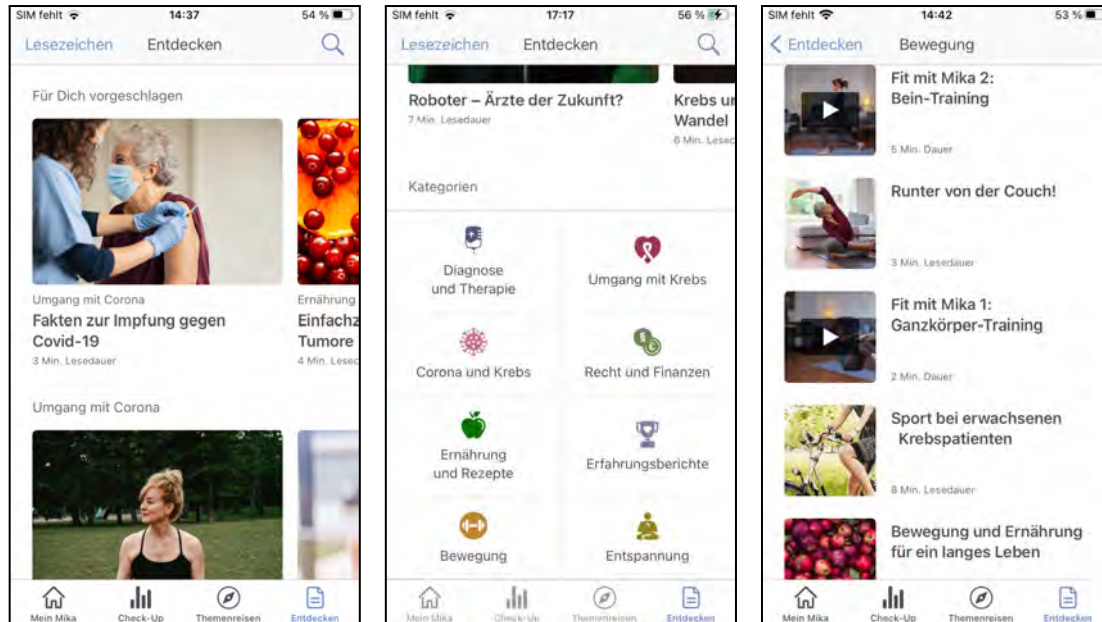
SIM fehlt 14:37 54 %

Lesezeichen Entdecken

Für Dich vorgeschlagen

Umgang mit Corona
Fakten zur Impfung gegen Covid-19
3 Min. Lesedauer

Ernährung
Einfachz
Tumore
4 Min. Lesed

Umgang mit Corona

Mein Mika Check-Up Themenreisen Entdecken

SIM fehlt 17:17 56 %

Lesezeichen Entdecken

Roboter – Ärzte der Zukunft?
7 Min. Lesedauer

Krebs u
Wandel
6 Min. Lese

Kategorien

Diagnose und Therapie
Umgang mit Krebs
Corona und Krebs
Recht und Finanzen
Ernährung und Rezepte
Erfahrungsberichte
Bewegung
Entspannung

Mein Mika Check-Up Themenreisen Entdecken

SIM fehlt 14:42 53 %

Entdecken Bewegung

Fit mit Mika 2: Bein-Training
5 Min. Dauer

Runter von der Couch!
3 Min. Lesedauer

Fit mit Mika 1: Ganzkörper-Training
2 Min. Dauer

Sport bei erwachsenen Krebspatienten
8 Min. Lesedauer

Bewegung und Ernährung für ein langes Leben

Mein Mika Check-Up Themenreisen Entdecken